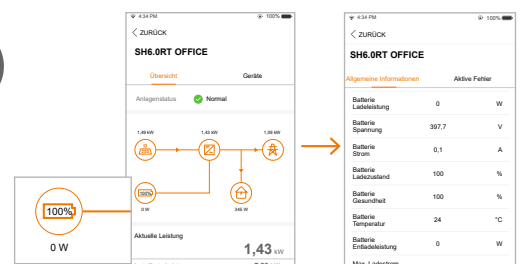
4:34 PM
100%
ZURÜCK
SH6.0RT OFFICE
Übersicht
Geräte
Anlagenstatus
Normal
1,49 kW
1,43 kW
1,08 kW
100%
0 W
345 W
Aktuelle Leistung
1,43 kW

100%
0 W

4:34 PM
100%
ZURÜCK
SH6.0RT OFFICE
Allgemeine Informationen
Aktive Fehler

| | | |
|---|---|---|
| Batterie Ladeleistung | 0 | W |
| Batterie Spannung | 397,7 | V |
| Batterie Strom | 0,1 | A |
| Batterie Ladezustand | 100 | % |
| Batterie Gesundheit | 100 | % |
| Batterie Temperatur | 24 | °C |
| Batterie Entladeleistung | 0 | W |
| Max. Ladestrom | | |